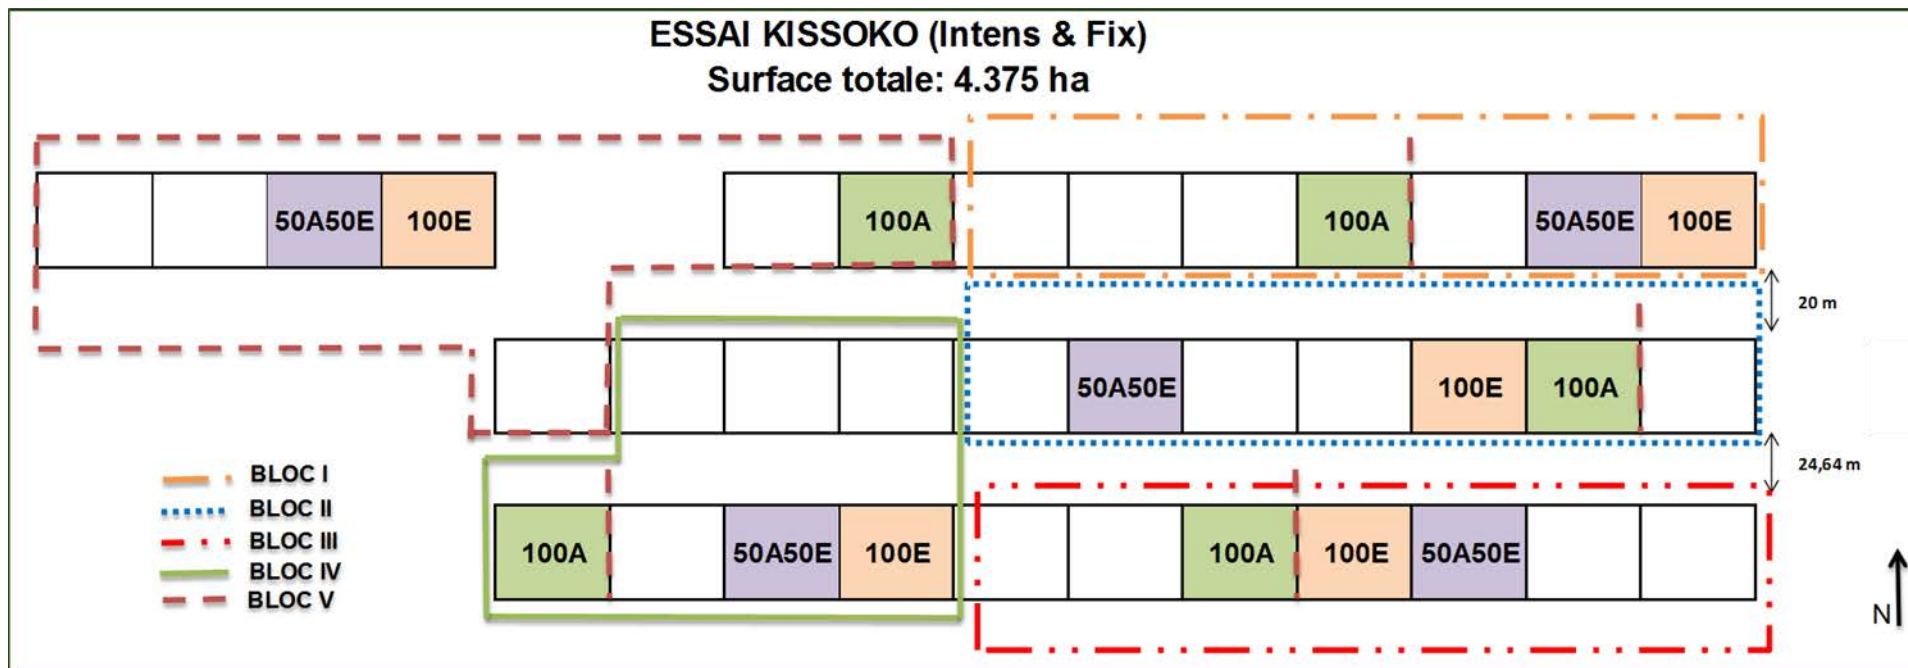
ESSAI KISSOKO (Intens & Fix)
Surface totale: 4.375 ha

50A50E 100E

100A

100A

50A50E 100E

20 m

50A50E

100E 100A

24,64 m

BLOC I
BLOC II
BLOC III
BLOC IV
BLOC V

100A

50A50E 100E

100A 100E 50A50E

N